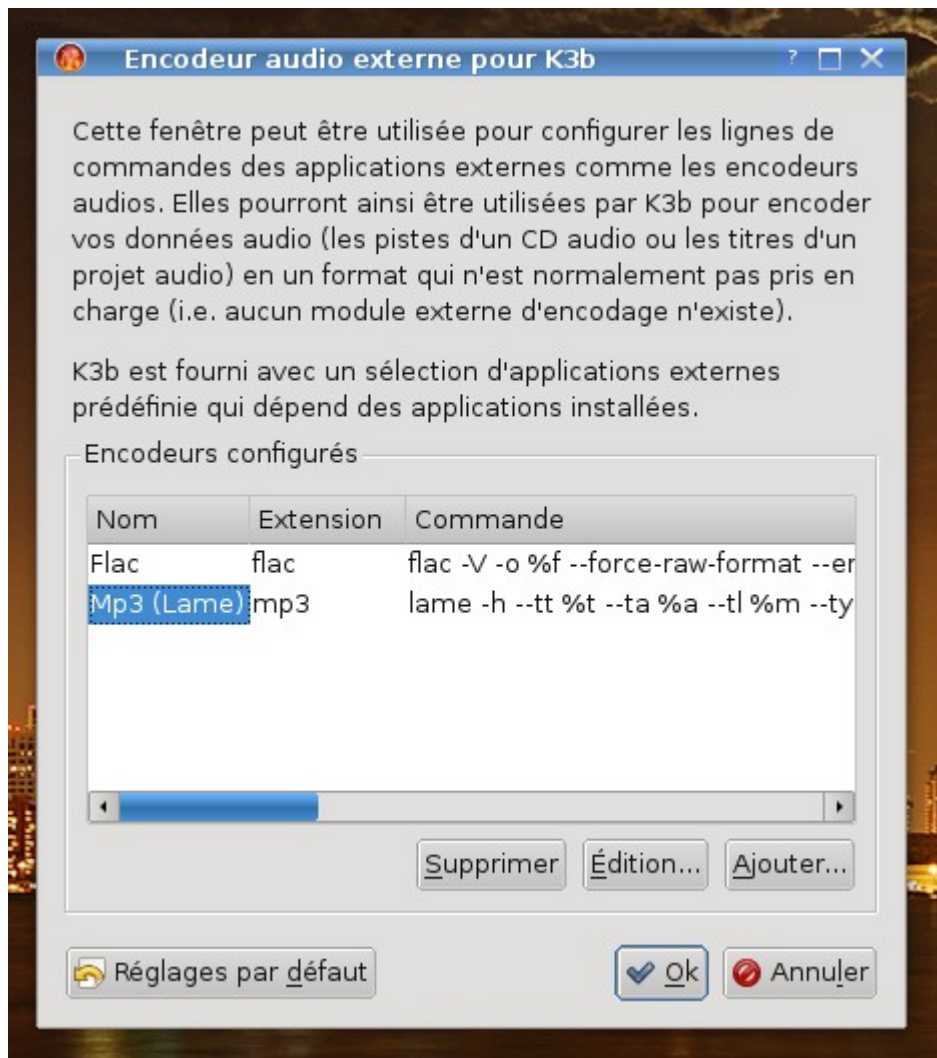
Encodeur audio externe pour K3b

?

Cette fenêtre peut être utilisée pour configurer les lignes de commandes des applications externes comme les encodeurs audios. Elles pourront ainsi être utilisées par K3b pour encoder vos données audio (les pistes d'un CD audio ou les titres d'un projet audio) en un format qui n'est normalement pas pris en charge (i.e. aucun module externe d'encodage n'existe).

K3b est fourni avec un sélection d'applications externes prédéfinie qui dépend des applications installées.

Encodeurs configurés

| Nom | Extension | Commande |
|---|---|---|
| Flac | flac | flac -V -o %f --force-raw-format --er |
| Mp3 (Lame) | mp3 | lame -h --tt %t --ta %a --tl %m --ty |

Supprimer Édition... Ajouter...

Réglages par défaut

Ok Annuler